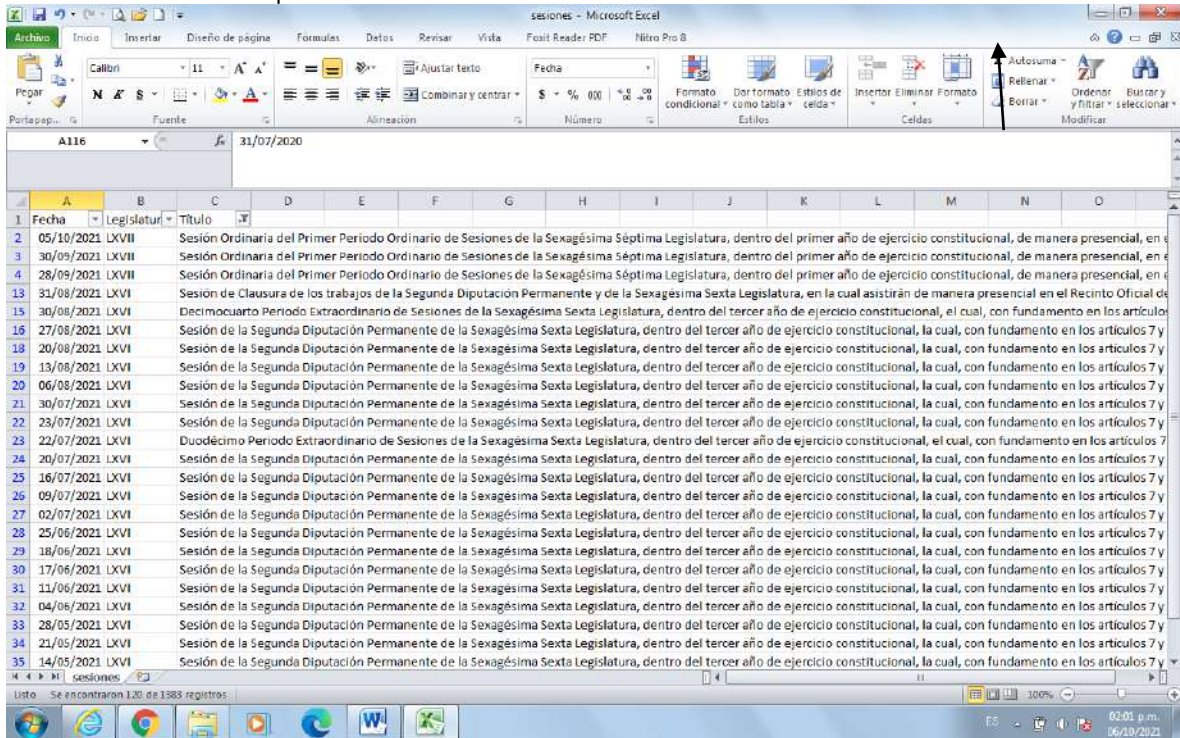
sesiones - Microsoft Excel

Archivo Inicio Insertar Diseño de página Fórmulas Datos Revisar Vista Foxit Reader PDF Nitro Pro 8

Pegar Calibri 11 N K S Ajustar texto Combinar y centrar Fecha $ % 000 Formato condicional Dar formato como tabla Estilos de celda Insertar Eliminar Formato Autosuma Rellenar Borrar Ordenar y filtrar Buscar y seleccionar

Portapap... Fuente Alineación Número Estilos Celdas Modificar

A116 $f_x$ 31/07/2020

| | A | B | C | D | E | F | G | H | I | J | K | L | M | N | O |
|---|---|---|---|---|---|---|---|---|---|---|---|---|---|---|---|
| 1 | Fecha | Legislatur | Título | | | | | | | | | | | | |
| 2 | 05/10/2021 | LXVII | Sesión Ordinaria del Primer Periodo Ordinario de Sesiones de la Sexagésima Séptima Legislatura, dentro del primer año de ejercicio constitucional, de manera presencial, en | | | | | | | | | | | | |
| 3 | 30/09/2021 | LXVII | Sesión Ordinaria del Primer Periodo Ordinario de Sesiones de la Sexagésima Séptima Legislatura, dentro del primer año de ejercicio constitucional, de manera presencial, en | | | | | | | | | | | | |
| 4 | 28/09/2021 | LXVII | Sesión Ordinaria del Primer Periodo Ordinario de Sesiones de la Sexagésima Séptima Legislatura, dentro del primer año de ejercicio constitucional, de manera presencial, en | | | | | | | | | | | | |
| 13 | 31/08/2021 | LXVI | Sesión de Clausura de los trabajos de la Segunda Diputación Permanente y de la Sexagésima Sexta Legislatura, en la cual asistirán de manera presencial en el Recinto Oficial de | | | | | | | | | | | | |
| 15 | 30/08/2021 | LXVI | Decimocuarto Periodo Extraordinario de Sesiones de la Sexagésima Sexta Legislatura, dentro del tercer año de ejercicio constitucional, el cual, con fundamento en los artículos | | | | | | | | | | | | |
| 16 | 27/08/2021 | LXVI | Sesión de la Segunda Diputación Permanente de la Sexagésima Sexta Legislatura, dentro del tercer año de ejercicio constitucional, la cual, con fundamento en los artículos 7 y | | | | | | | | | | | | |
| 18 | 20/08/2021 | LXVI | Sesión de la Segunda Diputación Permanente de la Sexagésima Sexta Legislatura, dentro del tercer año de ejercicio constitucional, la cual, con fundamento en los artículos 7 y | | | | | | | | | | | | |
| 19 | 13/08/2021 | LXVI | Sesión de la Segunda Diputación Permanente de la Sexagésima Sexta Legislatura, dentro del tercer año de ejercicio constitucional, la cual, con fundamento en los artículos 7 y | | | | | | | | | | | | |
| 20 | 06/08/2021 | LXVI | Sesión de la Segunda Diputación Permanente de la Sexagésima Sexta Legislatura, dentro del tercer año de ejercicio constitucional, la cual, con fundamento en los artículos 7 y | | | | | | | | | | | | |
| 21 | 30/07/2021 | LXVI | Sesión de la Segunda Diputación Permanente de la Sexagésima Sexta Legislatura, dentro del tercer año de ejercicio constitucional, la cual, con fundamento en los artículos 7 y | | | | | | | | | | | | |
| 22 | 23/07/2021 | LXVI | Sesión de la Segunda Diputación Permanente de la Sexagésima Sexta Legislatura, dentro del tercer año de ejercicio constitucional, la cual, con fundamento en los artículos 7 y | | | | | | | | | | | | |
| 23 | 22/07/2021 | LXVI | Duodécimo Periodo Extraordinario de Sesiones de la Sexagésima Sexta Legislatura, dentro del tercer año de ejercicio constitucional, el cual, con fundamento en los artículos 7 | | | | | | | | | | | | |
| 24 | 20/07/2021 | LXVI | Sesión de la Segunda Diputación Permanente de la Sexagésima Sexta Legislatura, dentro del tercer año de ejercicio constitucional, la cual, con fundamento en los artículos 7 y | | | | | | | | | | | | |
| 25 | 16/07/2021 | LXVI | Sesión de la Segunda Diputación Permanente de la Sexagésima Sexta Legislatura, dentro del tercer año de ejercicio constitucional, la cual, con fundamento en los artículos 7 y | | | | | | | | | | | | |
| 26 | 09/07/2021 | LXVI | Sesión de la Segunda Diputación Permanente de la Sexagésima Sexta Legislatura, dentro del tercer año de ejercicio constitucional, la cual, con fundamento en los artículos 7 y | | | | | | | | | | | | |
| 27 | 02/07/2021 | LXVI | Sesión de la Segunda Diputación Permanente de la Sexagésima Sexta Legislatura, dentro del tercer año de ejercicio constitucional, la cual, con fundamento en los artículos 7 y | | | | | | | | | | | | |
| 28 | 25/06/2021 | LXVI | Sesión de la Segunda Diputación Permanente de la Sexagésima Sexta Legislatura, dentro del tercer año de ejercicio constitucional, la cual, con fundamento en los artículos 7 y | | | | | | | | | | | | |
| 29 | 18/06/2021 | LXVI | Sesión de la Segunda Diputación Permanente de la Sexagésima Sexta Legislatura, dentro del tercer año de ejercicio constitucional, la cual, con fundamento en los artículos 7 y | | | | | | | | | | | | |
| 30 | 17/06/2021 | LXVI | Sesión de la Segunda Diputación Permanente de la Sexagésima Sexta Legislatura, dentro del tercer año de ejercicio constitucional, la cual, con fundamento en los artículos 7 y | | | | | | | | | | | | |
| 31 | 11/06/2021 | LXVI | Sesión de la Segunda Diputación Permanente de la Sexagésima Sexta Legislatura, dentro del tercer año de ejercicio constitucional, la cual, con fundamento en los artículos 7 y | | | | | | | | | | | | |
| 32 | 04/06/2021 | LXVI | Sesión de la Segunda Diputación Permanente de la Sexagésima Sexta Legislatura, dentro del tercer año de ejercicio constitucional, la cual, con fundamento en los artículos 7 y | | | | | | | | | | | | |
| 33 | 28/05/2021 | LXVI | Sesión de la Segunda Diputación Permanente de la Sexagésima Sexta Legislatura, dentro del tercer año de ejercicio constitucional, la cual, con fundamento en los artículos 7 y | | | | | | | | | | | | |
| 34 | 21/05/2021 | LXVI | Sesión de la Segunda Diputación Permanente de la Sexagésima Sexta Legislatura, dentro del tercer año de ejercicio constitucional, la cual, con fundamento en los artículos 7 y | | | | | | | | | | | | |
| 35 | 14/05/2021 | LXVI | Sesión de la Segunda Diputación Permanente de la Sexagésima Sexta Legislatura, dentro del tercer año de ejercicio constitucional, la cual, con fundamento en los artículos 7 y | | | | | | | | | | | | |

sesiones

Listo Se encontraron 120 de 1383 registros 100%

ES 02:01 p.m. 06/10/2021